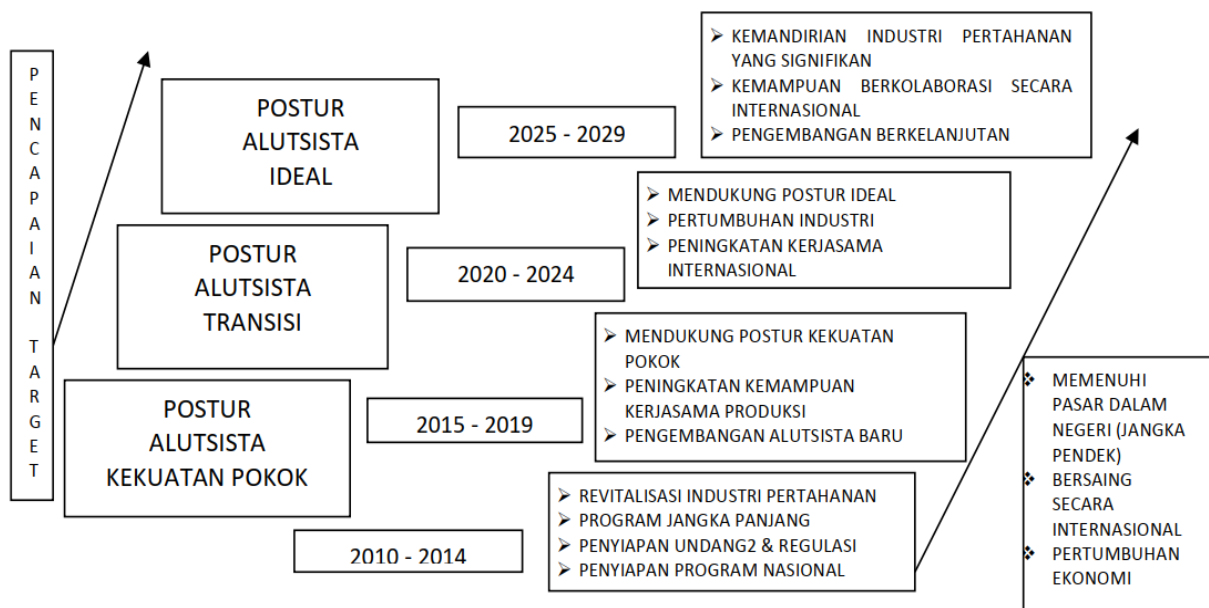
PENCAPAIAN TARGET

POSTUR ALUTSISTA IDEAL

2025 - 2029

- KEMANDIRIAN INDUSTRI PERTAHANAN YANG SIGNIFIKAN
- KEMAMPUAN BERKOLABORASI SECARA INTERNASIONAL
- PENGEMBANGAN BERKELANJUTAN

POSTUR ALUTSISTA TRANSISI

2020 - 2024

- MENDUKUNG POSTUR IDEAL
- PERTUMBUHAN INDUSTRI
- PENINGKATAN KERJASAMA INTERNASIONAL

POSTUR ALUTSISTA KEKUATAN POKOK

2015 - 2019

- MENDUKUNG POSTUR KEKUATAN POKOK
- PENINGKATAN KEMAMPUAN KERJASAMA PRODUKSI
- PENGEMBANGAN ALUTSISTA BARU

2010 - 2014

- REVITALISASI INDUSTRI PERTAHANAN
- PROGRAM JANGKA PANJANG
- PENYIAPAN UNDANG2 & REGULASI
- PENYIAPAN PROGRAM NASIONAL

- MEMENUHI PASAR DALAM NEGERI (JANGKA PENDEK)
- BERSAING SECARA INTERNASIONAL
- PERTUMBUHAN EKONOMI